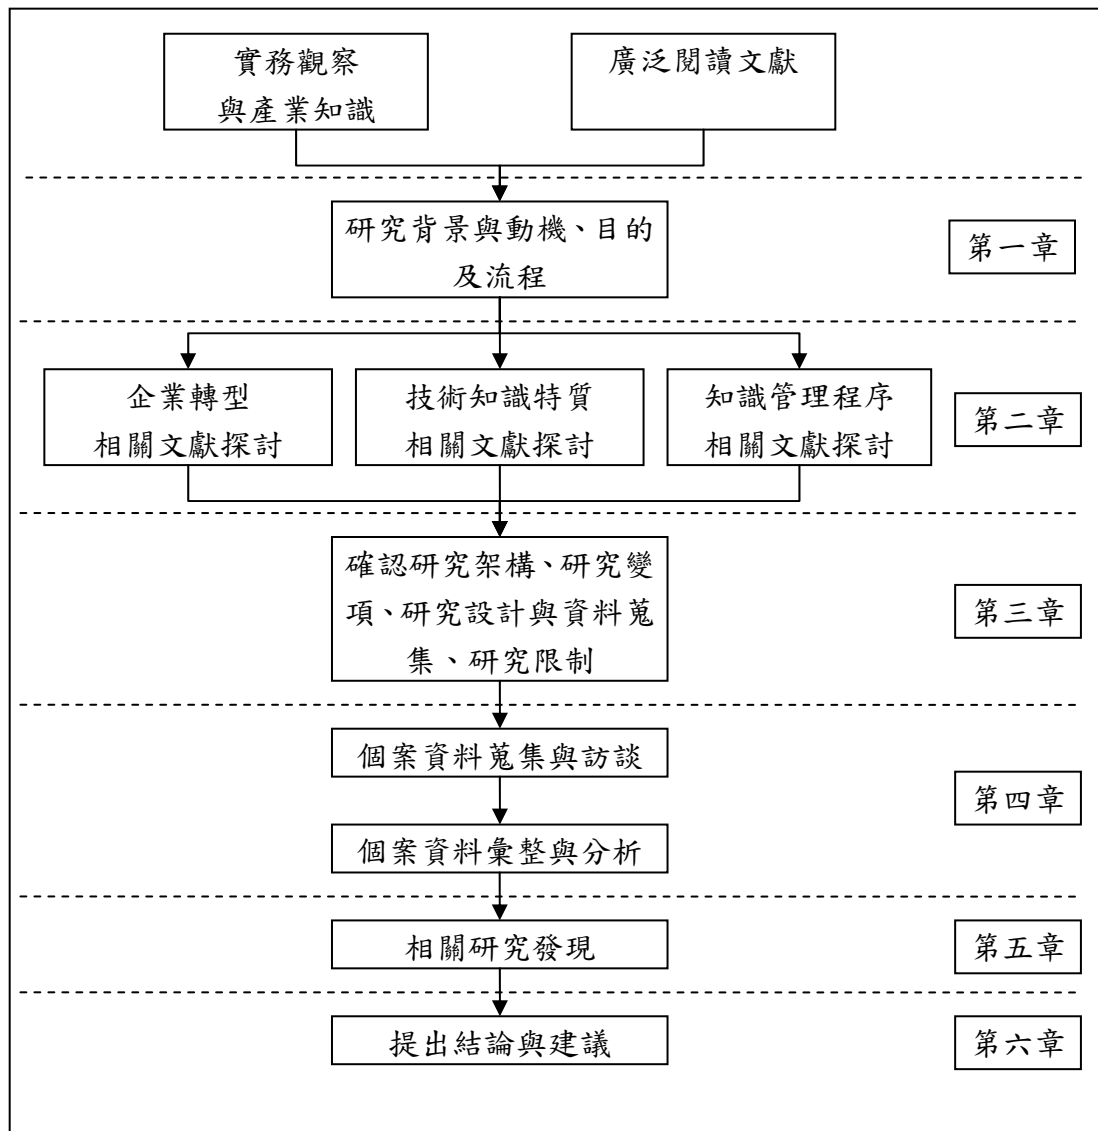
實務觀察與產業知識

廣泛閱讀文獻

研究背景與動機、目的及流程

第一章

企業轉型相關文獻探討

技術知識特質相關文獻探討

知識管理程序相關文獻探討

第二章

確認研究架構、研究變項、研究設計與資料蒐集、研究限制

第三章

個案資料蒐集與訪談

個案資料彙整與分析

第四章

相關研究發現

第五章

提出結論與建議

第六章